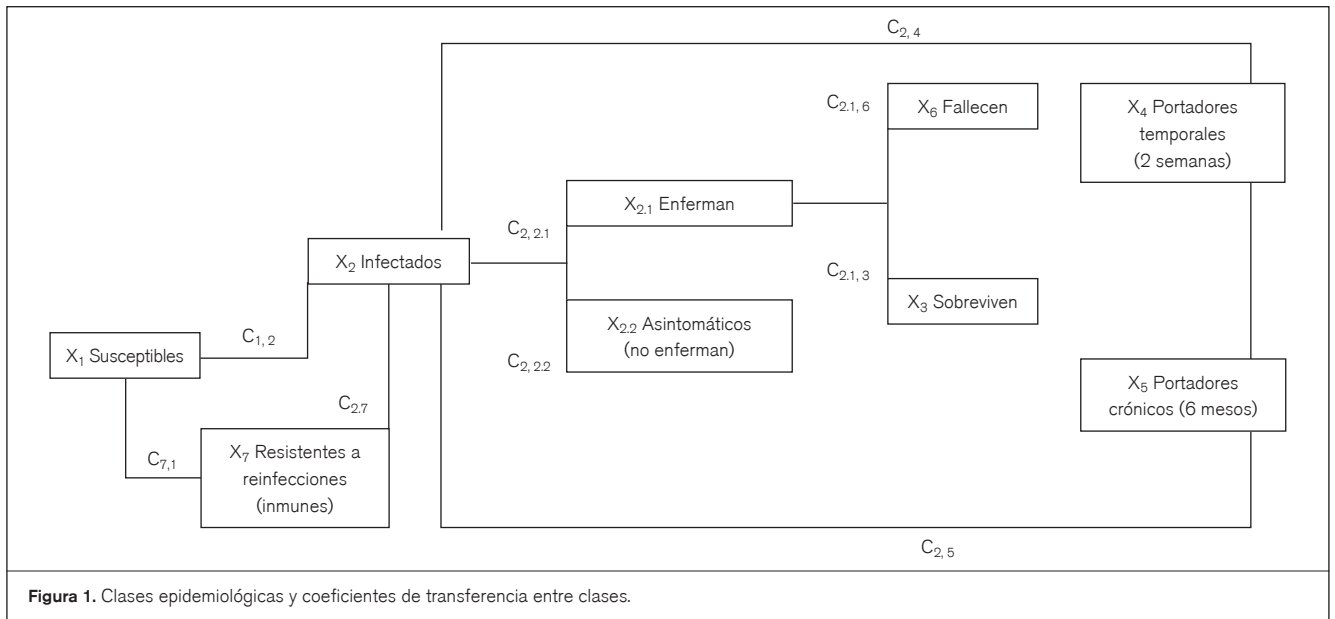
$C_{2,4}$

$C_{2.1,6}$

$X_6$ Fallecen

$X_4$ Portadores temporales (2 semanas)

$X_{2.1}$ Enferman

$C_{2,2.1}$

$X_2$ Infectados

$C_{2.1,3}$

$X_3$ Sobreviven

$X_{2.2}$ Asintomáticos (no enferman)

$C_{1,2}$

$X_1$ Susceptibles

$C_{2,2.2}$

$X_5$ Portadores crónicos (6 mesos)

$C_{2.7}$

$C_{7,1}$

$X_7$ Resistentes a reinfecciones (inmunes)

$C_{2,5}$

**Figura 1.** Clases epidemiológicas y coeficientes de transferencia entre clases.